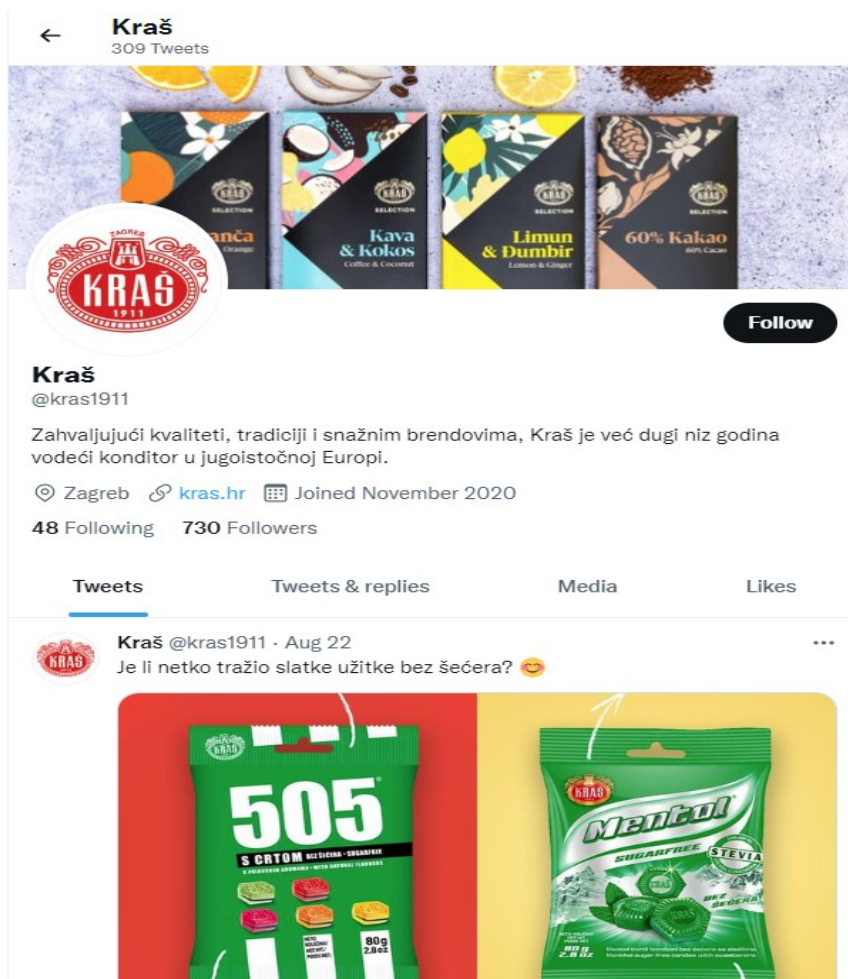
←
Kraš
309 Tweets

KRAŠ
SELECTION
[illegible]anča
Orange

KRAŠ
SELECTION
Kava & Kokos
Coffee & Coconut

KRAŠ
SELECTION
Limun & Đumbir
Lemon & Ginger

KRAŠ
SELECTION
60% Kakao
60% Cacao

ZAGREB
KRAŠ
1911

Follow

Kraš
@kras1911

Zahvaljujući kvaliteti, tradiciji i snažnim brendovima, Kraš je već dugi niz godina vodeći konditor u jugoistočnoj Europi.

Zagreb kras.hr Joined November 2020

48 Following 730 Followers

Tweets Tweets & replies Media Likes

Kraš @kras1911 · Aug 22
Je li netko tražio slatke užitke bez šećera? 😊

KRAŠ
505
S CRTOM BEZ ŠEĆERA · SUGARFREE
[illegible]
80g
2.8oz

KRAŠ
Mentol
SUGARFREE
STEVIA
BEZ ŠEĆERA
80 g
2.8 oz
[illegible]